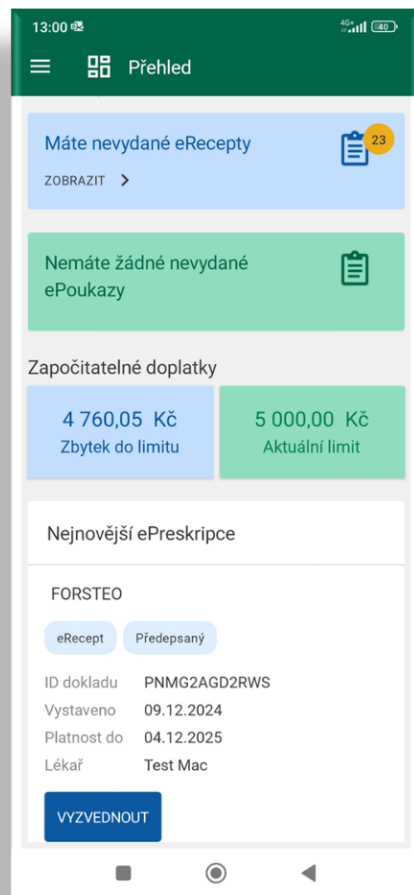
13:00 4G 40

Přehled

Máte nevydané eRecepty
ZOBRAZIT >
23

Nemáte žádné nevydané ePoukazy

Započitatelné doplatky

4 760,05 Kč
Zbytek do limitu

5 000,00 Kč
Aktuální limit

Nejnovější ePreskripce

FORSTEO

eRecept
Předepsaný

| ID dokladu | PNMG2AGD2RWS |
|---|---|
| Vystaveno | 09.12.2024 |
| Platnost do | 04.12.2025 |
| Lékař | Test Mac |

VYZVEDNOUT